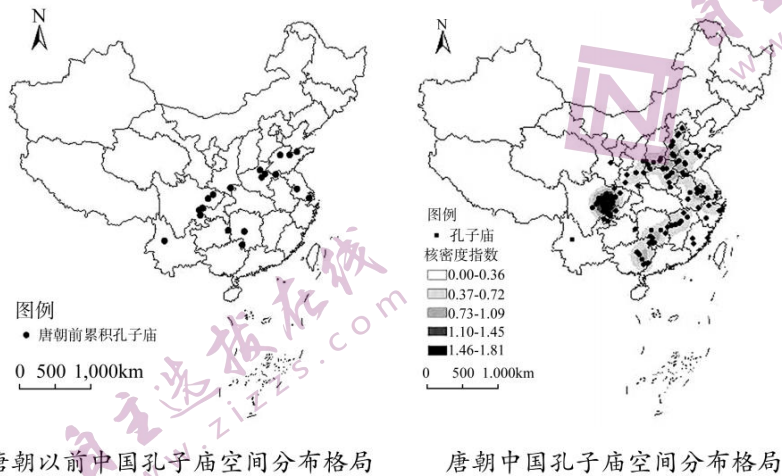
N

图例
● 唐朝前累积孔子庙

0 500 1,000km

唐朝以前中国孔子庙空间分布格局

N

图例
▪ 孔子庙
核密度指数
0.00-0.36
0.37-0.72
0.73-1.09
1.10-1.45
1.46-1.81

0 500 1,000km

唐朝中国孔子庙空间分布格局

自主选拔在线
www.zizzs.com